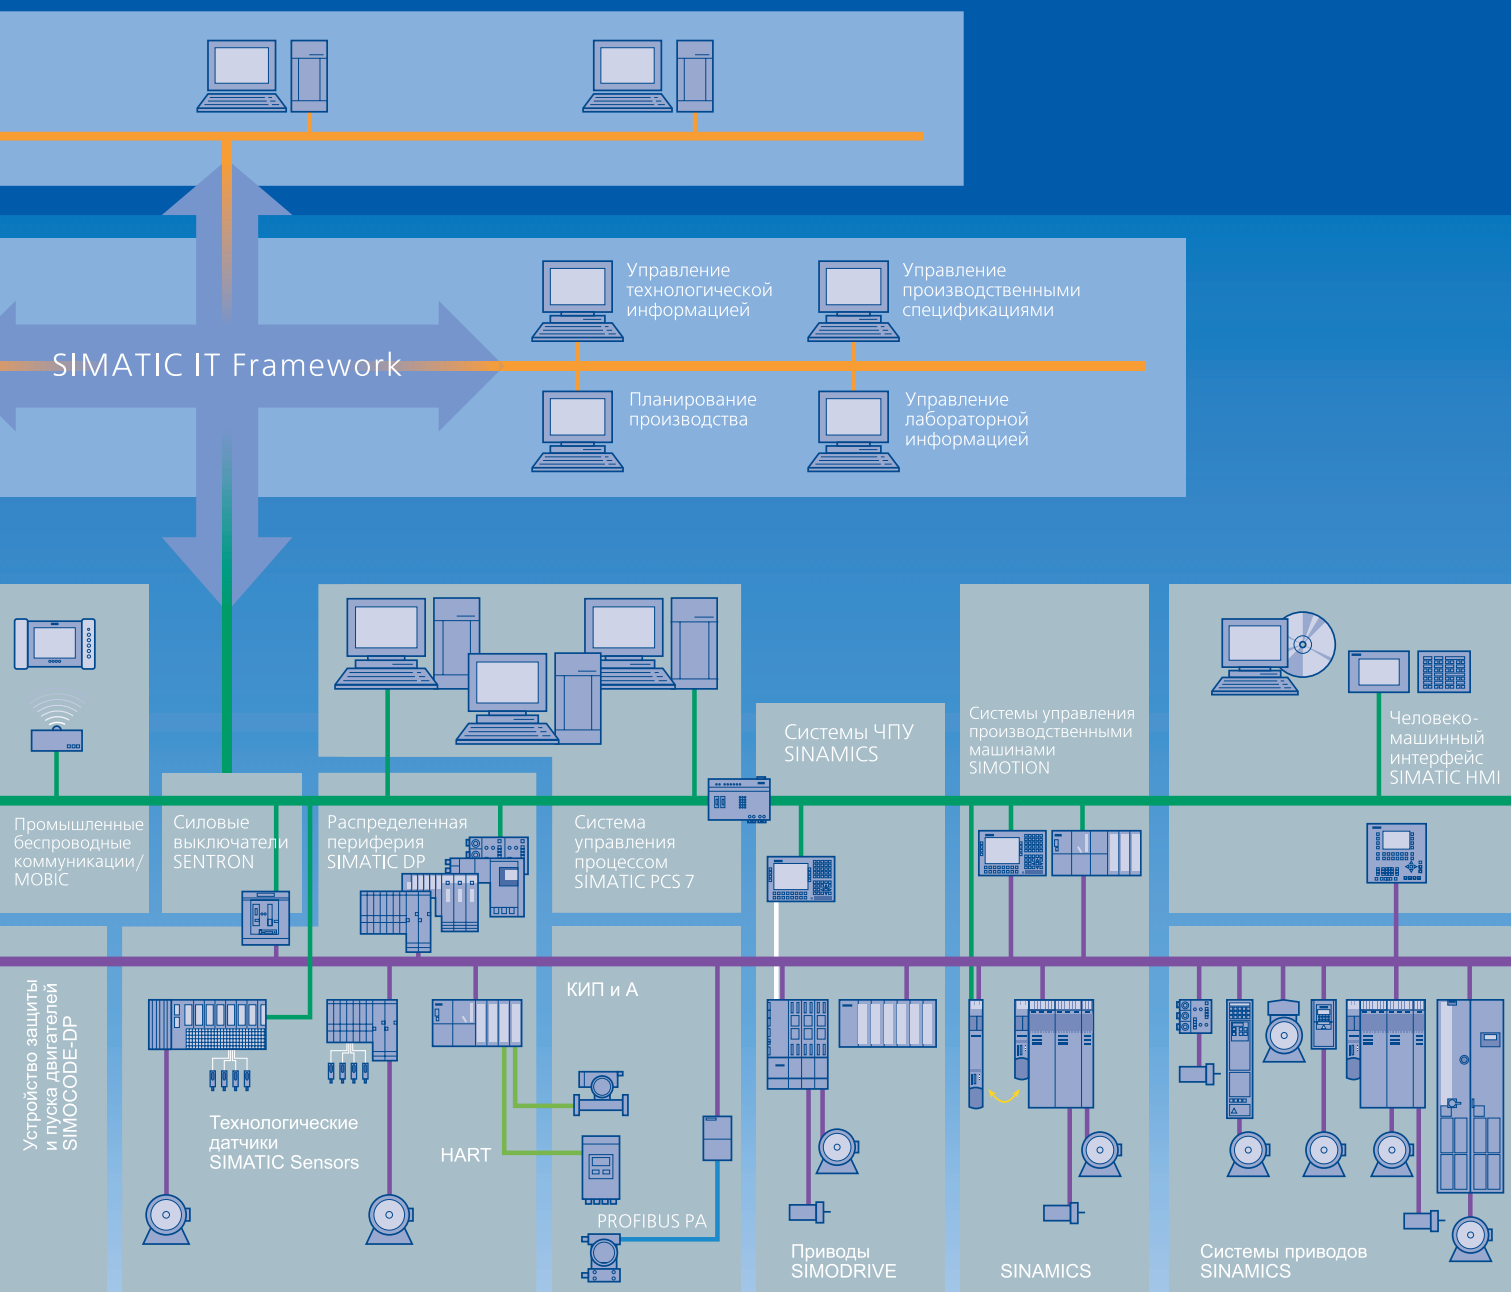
SIMATIC IT Framework

Управление технологической информацией

Управление производственными спецификациями

Планирование производства

Управление лабораторной информацией

Системы ЧПУ SINAMICS

Системы управления производственными машинами SIMOTION

Человеко-машинный интерфейс SIMATIC HMI

Промышленные беспроводные коммуникации/ MOBIC

Силовые выключатели SENTRON

Распределенная периферия SIMATIC DP

Система управления процессом SIMATIC PCS 7

Устройство защиты и пуска двигателей SIMOCODE-DP

КИП и А

Технологические датчики SIMATIC Sensors

HART

PROFIBUS PA

Приводы SIMODRIVE

SINAMICS

Системы приводов SINAMICS